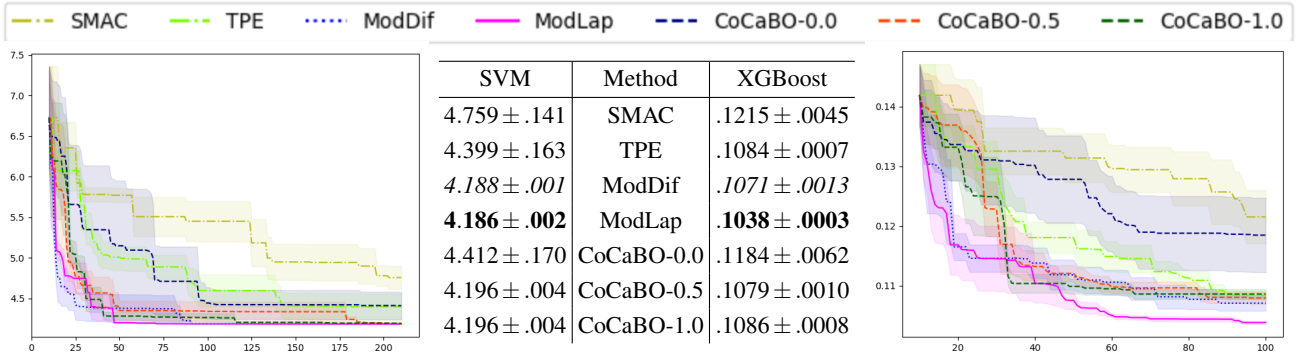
SMAC TPE ModDif ModLap CoCaBO-0.0 CoCaBO-0.5 CoCaBO-1.0

7.5
7.0
6.5
6.0
5.5
5.0
4.5
0 25 50 75 100 125 150 175 200

| SVM | Method | XGBoost |
|---|---|---|
| $4.759 \pm .141$ | SMAC | $.1215 \pm .0045$ |
| $4.399 \pm .163$ | TPE | $.1084 \pm .0007$ |
| $4.188 \pm .001$ | ModDif | $.1071 \pm .0013$ |
| $\mathbf{4.186 \pm .002}$ | ModLap | $\mathbf{.1038 \pm .0003}$ |
| $4.412 \pm .170$ | CoCaBO-0.0 | $.1184 \pm .0062$ |
| $4.196 \pm .004$ | CoCaBO-0.5 | $.1079 \pm .0010$ |
| $4.196 \pm .004$ | CoCaBO-1.0 | $.1086 \pm .0008$ |

0.14
0.13
0.12
0.11
20 40 60 80 100